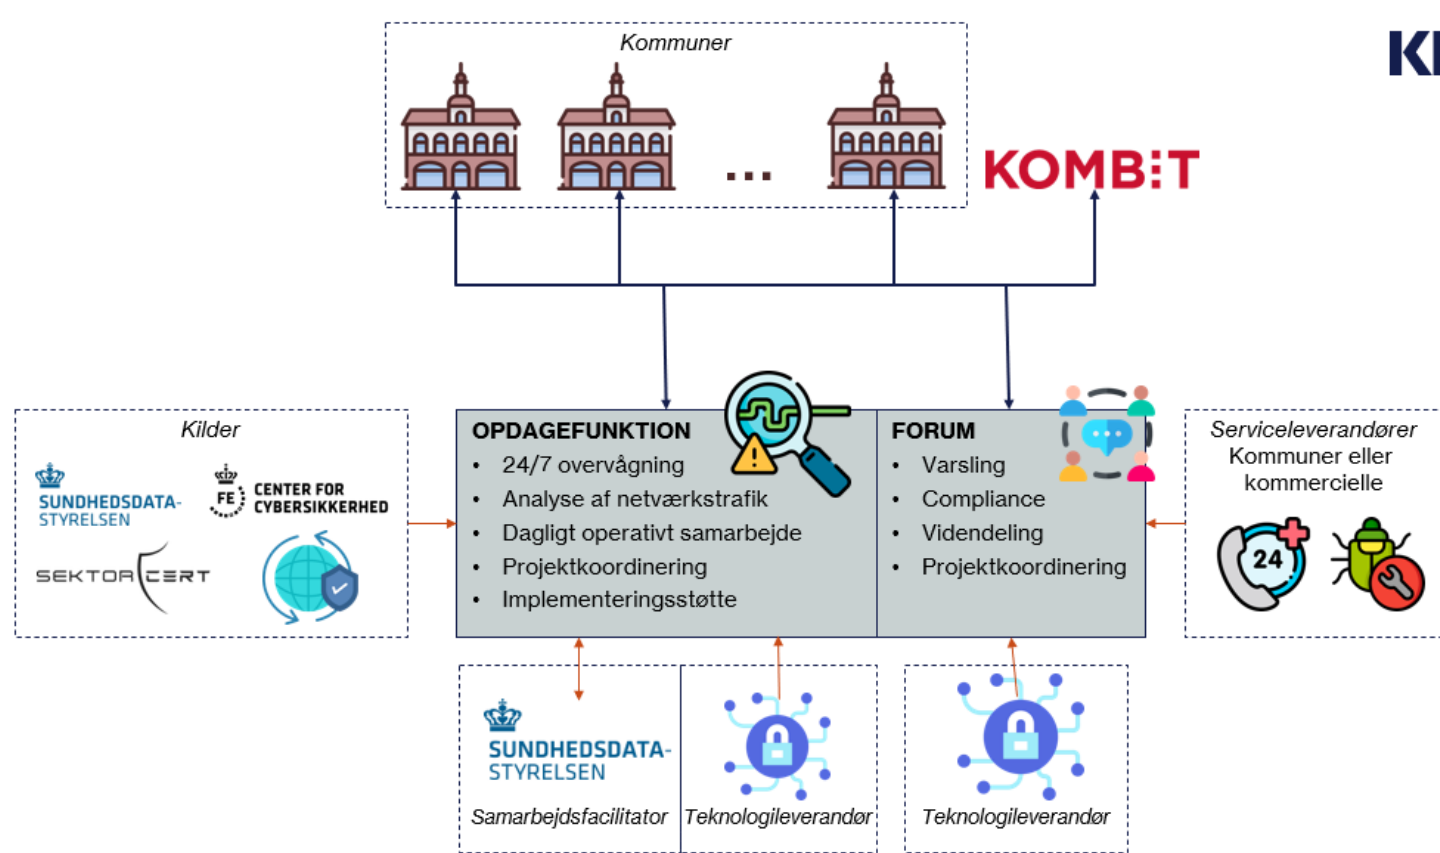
Kommuner

...

KOMBIT

KI

Kilder

SUNDHEDSDATA-STYRELSEN

FE CENTER FOR CYBERSIKKERHED

SEKTOR CERT

OPDAGEFUNKTION
- 24/7 overvågning
- Analyse af netværkstrafik
- Dagligt operativt samarbejde
- Projektkoordinering
- Implementeringsstøtte

FORUM
- Varsling
- Compliance
- Videndeling
- Projektkoordinering

Serviceleverandører
Kommuner eller kommercielle

24

SUNDHEDSDATA-STYRELSEN

Samarbejdsfacilitator

Teknologileverandør

Teknologileverandør